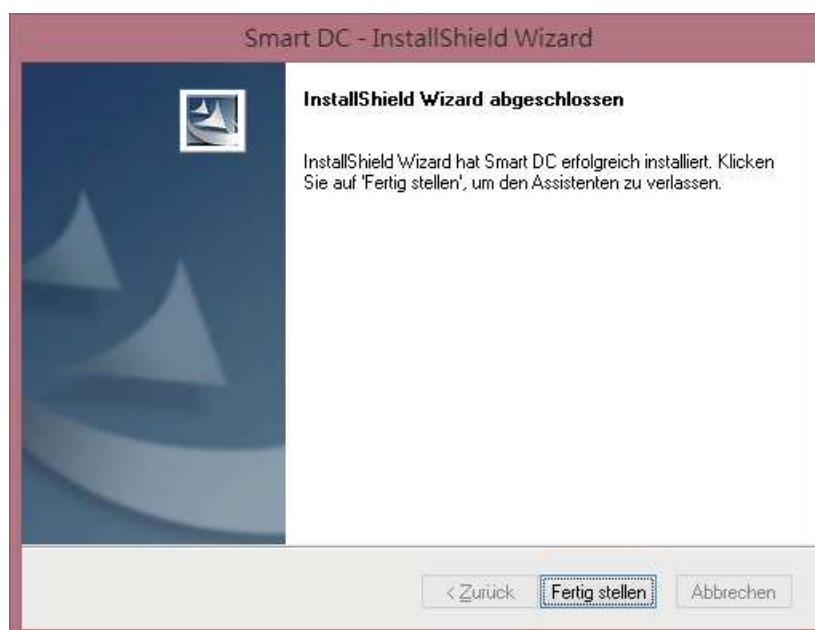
Smart DC - InstallShield Wizard

InstallShield Wizard abgeschlossen

InstallShield Wizard hat Smart DC erfolgreich installiert. Klicken Sie auf 'Fertig stellen', um den Assistenten zu verlassen.

< Zurück
Fertig stellen
Abbrechen